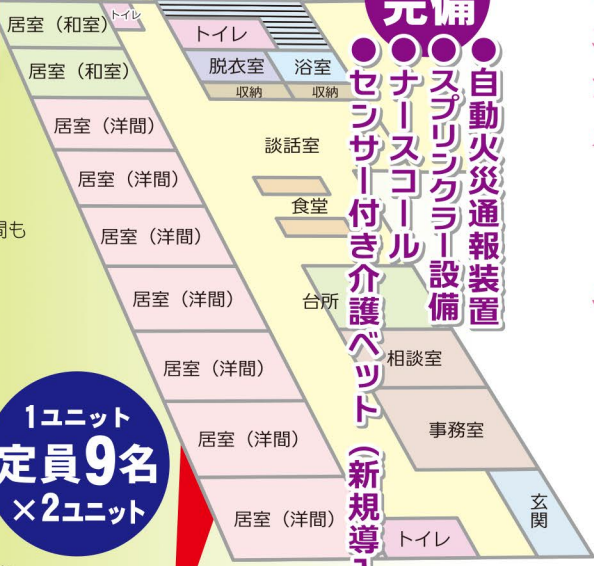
居室（和室）
トイレ
居室（和室）
トイレ
脱衣室
浴室
収納
収納
居室（洋間）
居室（洋間）
居室（洋間）
居室（洋間）
居室（洋間）
居室（洋間）
居室（洋間）
談話室
食堂
台所
相談室
事務室
玄関
トイレ
間も
1ユニット
定員9名
×2ユニット
充備
●自動火災通報装置
●スプリンクラー設備
●ナースコール
●センサー付き介護ベット（新規導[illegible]